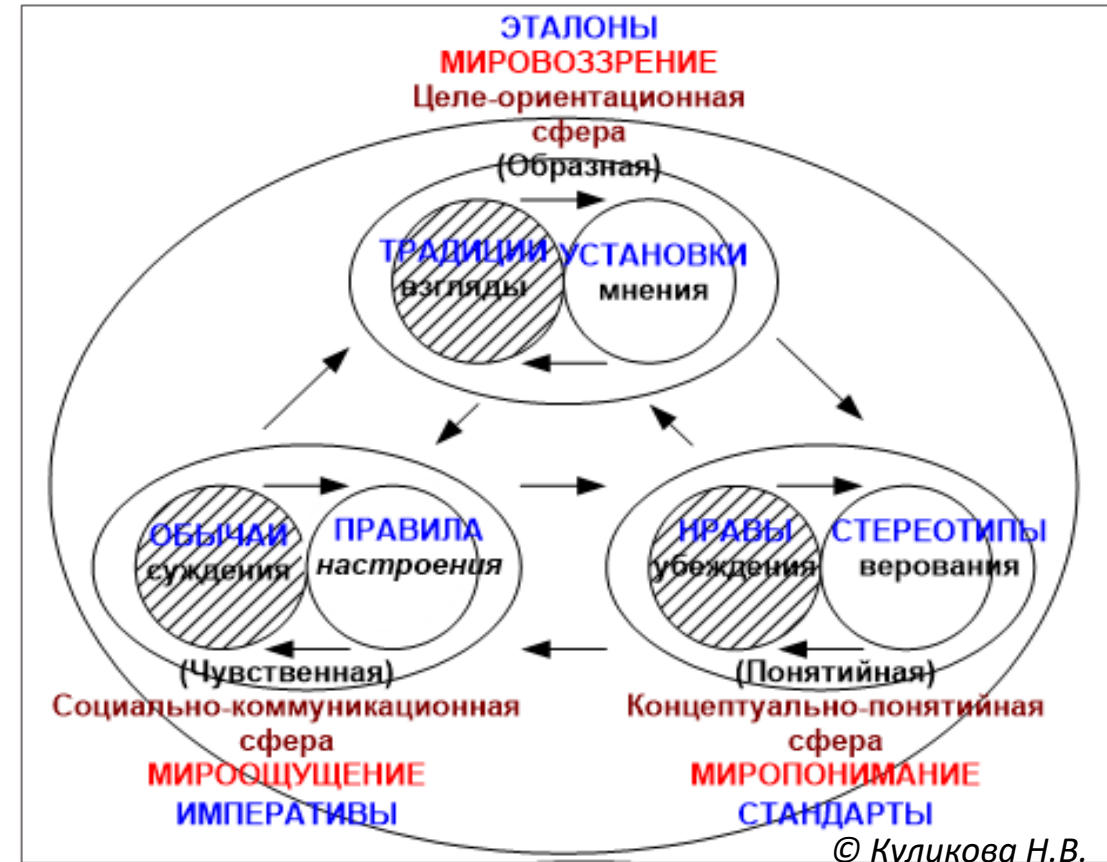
ЭТАЛОНЫ
МИРОВОЗЗРЕНИЕ
Целе-ориентационная сфера
(Образная)

ТРАДИЦИИ
взгляды
УСТАНОВКИ
мнения

ОБЫЧАИ
суждения
ПРАВИЛА
настроения

НРАВЫ
убеждения
СТЕРЕОТИПЫ
верования

(Чувственная)
Социально-коммуникационная сфера
МИРООЩУЩЕНИЕ
ИМПЕРАТИВЫ

(Понятийная)
Концептуально-понятийная сфера
МИРОПОНИМАНИЕ
СТАНДАРТЫ

© Куликова Н.В.